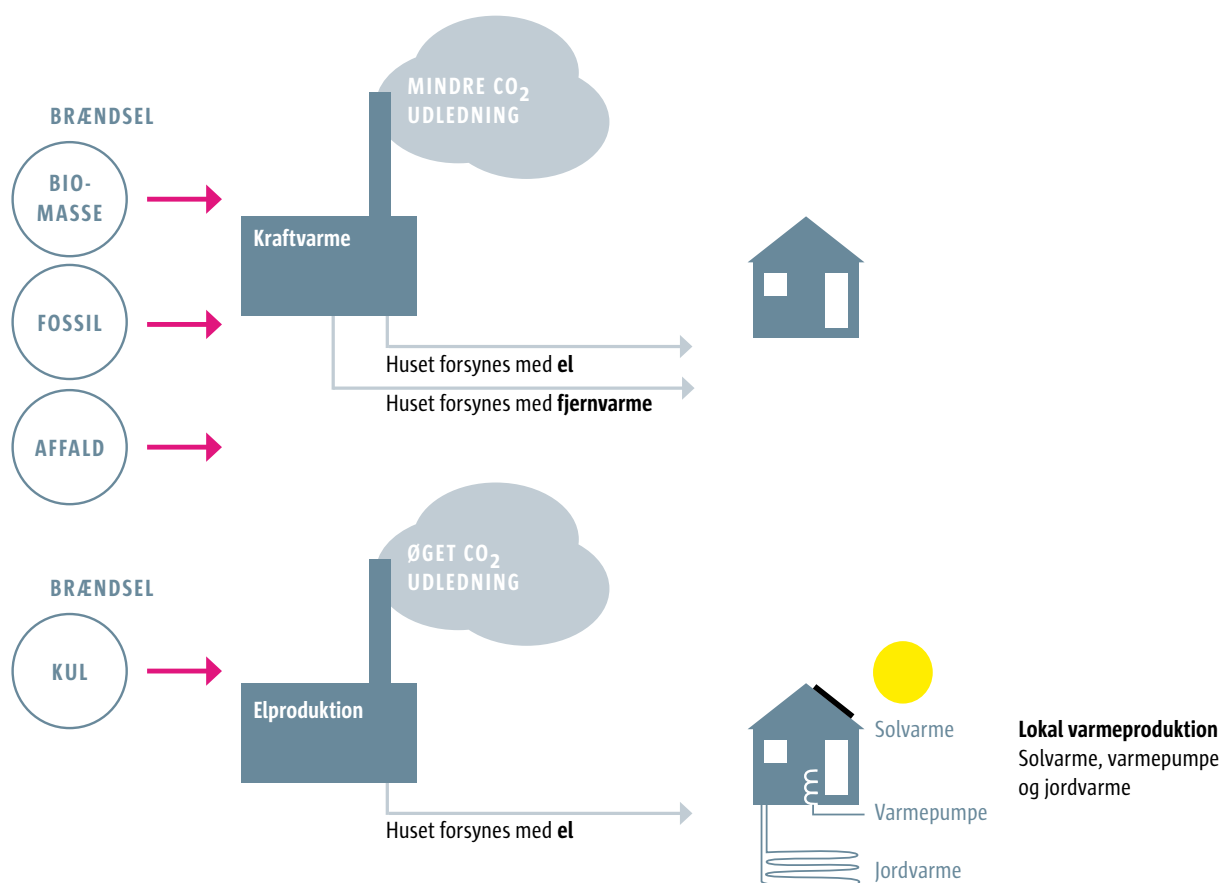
BRÆNDSEL

BIO-MASSE

FOSSIL

AFFALD

MINDRE $CO_2$ UDLEDNING

Kraftvarme

Huset forsynes med **el**

Huset forsynes med **fjernvarme**

BRÆNDSEL

KUL

ØGET $CO_2$ UDLEDNING

Elproduktion

Huset forsynes med **el**

Solvarme

Varmepumpe

Jordvarme

**Lokal varmeproduktion**
Solvarme, varmepumpe og jordvarme